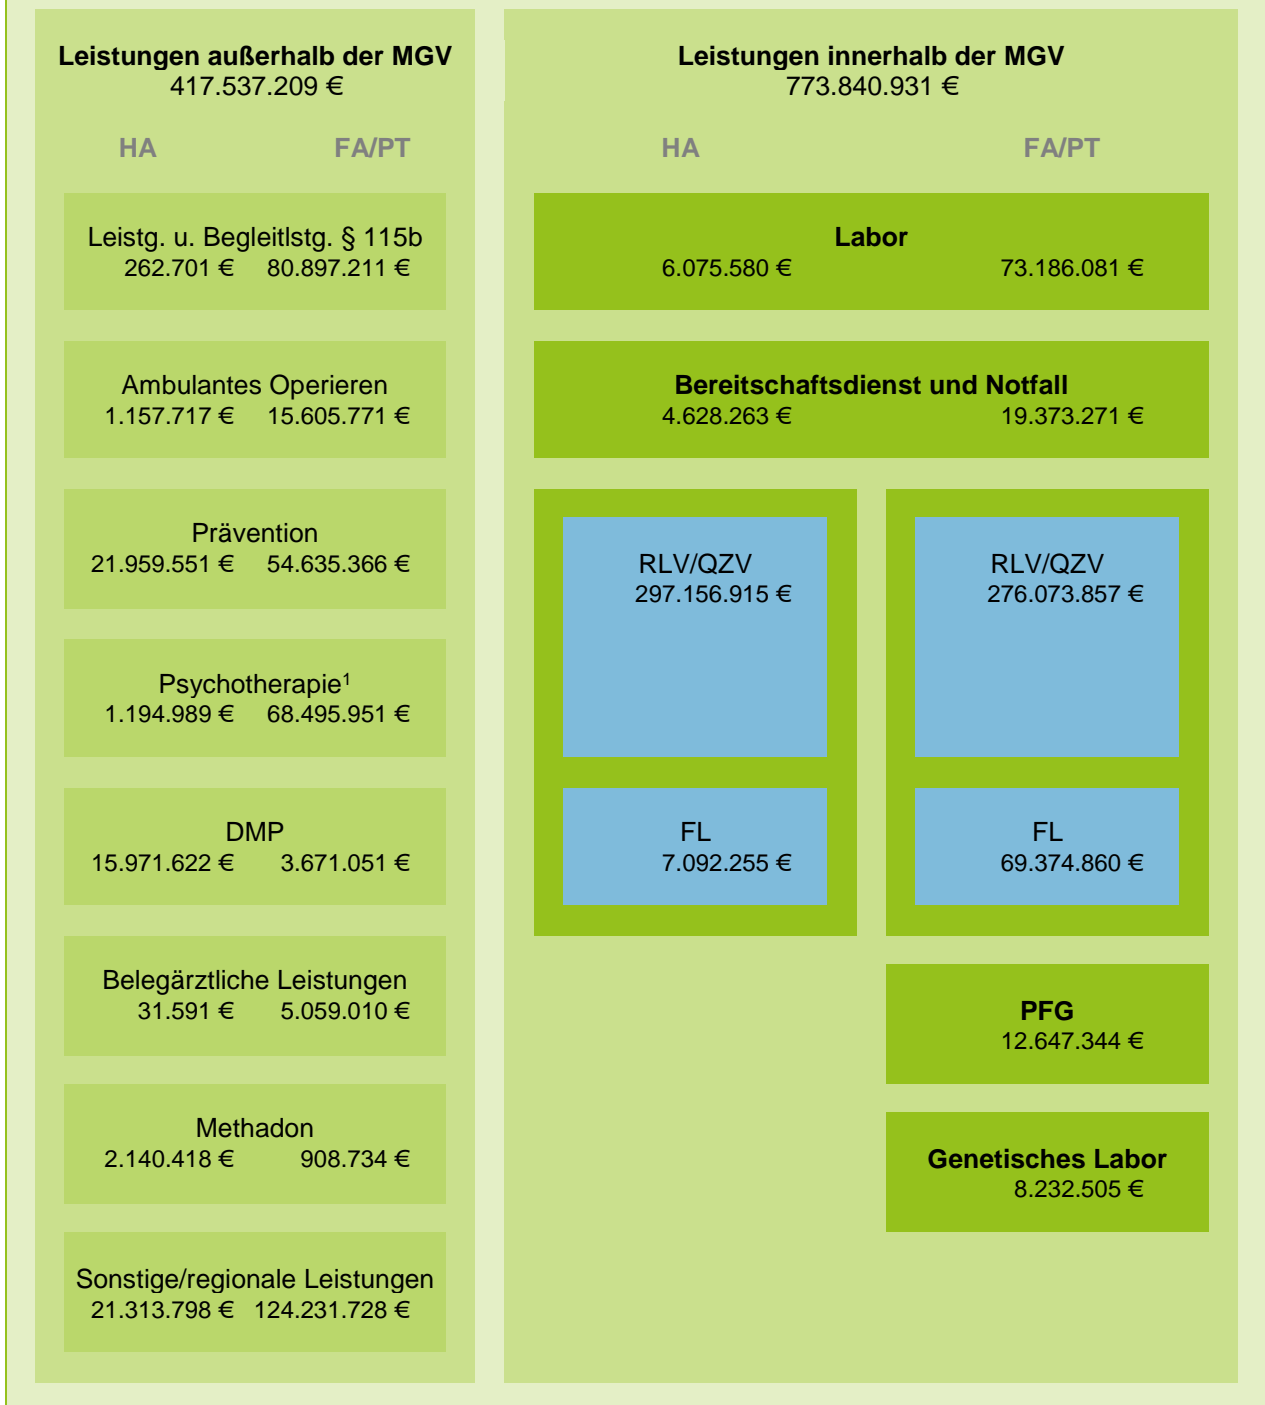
Leistungen außerhalb der MGV
417.537.209 €

HA FA/PT

Leistg. u. Begleitlstg. § 115b
262.701 € 80.897.211 €

Ambulantes Operieren
1.157.717 € 15.605.771 €

Prävention
21.959.551 € 54.635.366 €

Psychotherapie$^1$
1.194.989 € 68.495.951 €

DMP
15.971.622 € 3.671.051 €

Belegärztliche Leistungen
31.591 € 5.059.010 €

Methadon
2.140.418 € 908.734 €

Sonstige/regionale Leistungen
21.313.798 € 124.231.728 €

Leistungen innerhalb der MGV
773.840.931 €

HA FA/PT

Labor
6.075.580 € 73.186.081 €

Bereitschaftsdienst und Notfall
4.628.263 € 19.373.271 €

RLV/QZV
297.156.915 €

FL
7.092.255 €

RLV/QZV
276.073.857 €

FL
69.374.860 €

PFG
12.647.344 €

Genetisches Labor
8.232.505 €